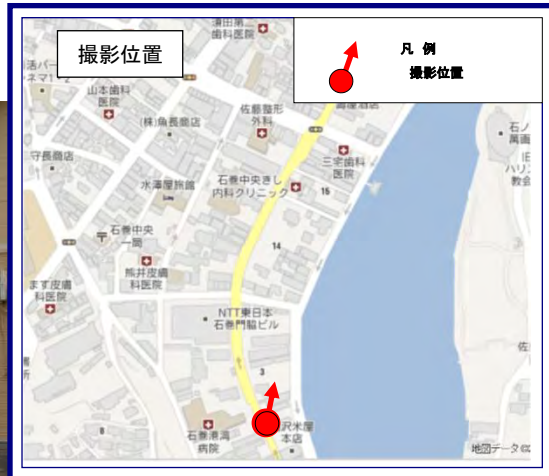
撮影位置

凡 例
撮影位置

濱田第二歯科医院
活パーネマ1
山本歯科医院
(株)魚長商店
佐藤整形外科
守長商店
石巻中央きし内科クリニック
三宅歯科医院
水澤屋旅館
石巻中央一局
熊井皮膚科医院
ますだ皮膚科医院
NTT東日本石巻門脇ビル
沢米屋本店
石巻港湾病院
石ノ
萬画館
ハリス
教会
15
14
3
佐
地図データ©
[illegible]酒店